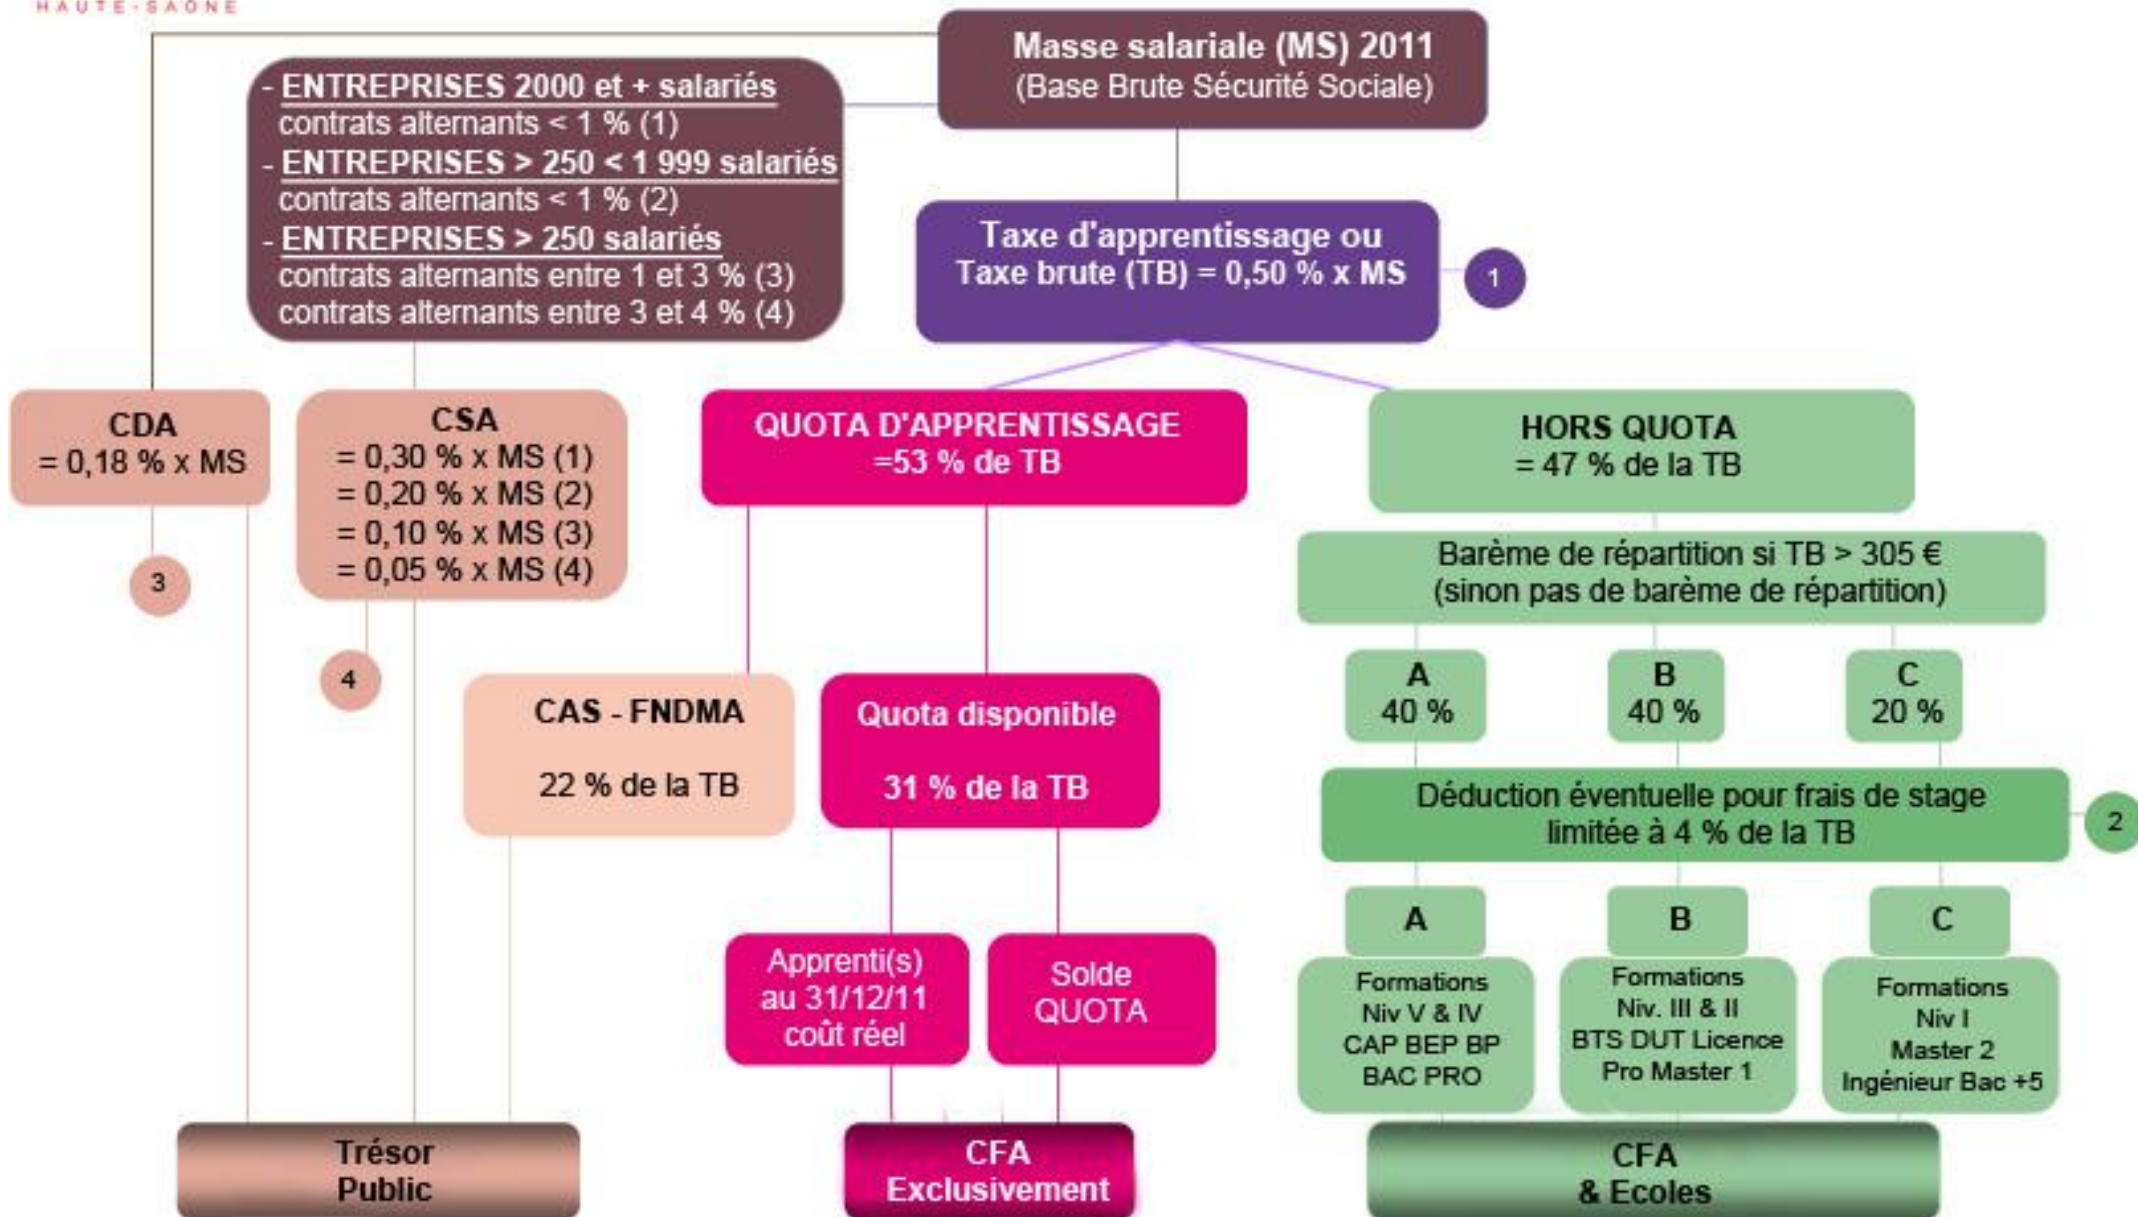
HAUTE-SAÔNE

Masse salariale (MS) 2011
(Base Brute Sécurité Sociale)

- ENTREPRISES 2000 et + salariés
contrats alternants < 1 % (1)
- ENTREPRISES > 250 < 1 999 salariés
contrats alternants < 1 % (2)
- ENTREPRISES > 250 salariés
contrats alternants entre 1 et 3 % (3)
contrats alternants entre 3 et 4 % (4)

Taxe d'apprentissage ou
Taxe brute (TB) = 0,50 % x MS

1

CDA
= 0,18 % x MS

3

CSA
= 0,30 % x MS (1)
= 0,20 % x MS (2)
= 0,10 % x MS (3)
= 0,05 % x MS (4)

4

QUOTA D'APPRENTISSAGE
=53 % de TB

HORS QUOTA
= 47 % de la TB

Barème de répartition si TB > 305 €
(sinon pas de barème de répartition)

A
40 %

B
40 %

C
20 %

Déduction éventuelle pour frais de stage
limitée à 4 % de la TB

2

CAS - FNDMA

22 % de la TB

Quota disponible

31 % de la TB

Apprenti(s)
au 31/12/11
coût réel

Solde
QUOTA

A

B

C

Formations
Niv V & IV
CAP BEP BP
BAC PRO

Formations
Niv. III & II
BTS DUT Licence
Pro Master 1

Formations
Niv I
Master 2
Ingénieur Bac +5

Trésor
Public

CFA
Exclusivement

CFA
& Ecoles